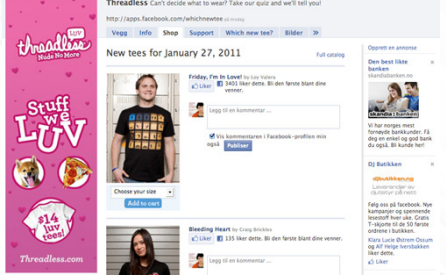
Threadless Can't decide what to wear? Take our quiz and we'll tell you!

"http://apps.facebook.com/whichnewtee

Vegg | Info | Shop | Support | Which new tee? | Bilder | »

threadless LUV Nude No More

Stuff we LUV

$14 luv tees!

Threadless.com

New tees for January 27, 2011

Full catalog

Friday, I'm In Love! by Lisa Valerio

Liker 3401 liker dette. Bli den første blant dine venner.

Choose your size

Add to cart

Skriv til en kommentar...

Vis kommentaren i Facebook-profilen min også Publiser

Bleeding Heart by Craig Brickles

Liker 135 liker dette. Bli den første blant dine venner.

Skriv til en kommentar...

Opprett en annonse

Den beste lille banken

skandiabanken.no

Skandia banken

Vi har norges mest fornøyde bankkunder. Få deg en enkel og god bank på få minutter. Bli kunde her!

Liker

DJ Butikken

djbutikken.no

Leverandør av utstyr til DJ

Følg oss på Facebook. Nye kampanjer og spennende tester! Vi har Gratis T-skjorte til de 150 første ordrene i butikken.

Klara Lucie Østrem Ossum og Alf Helge Isrebakken liker dette.

Liker